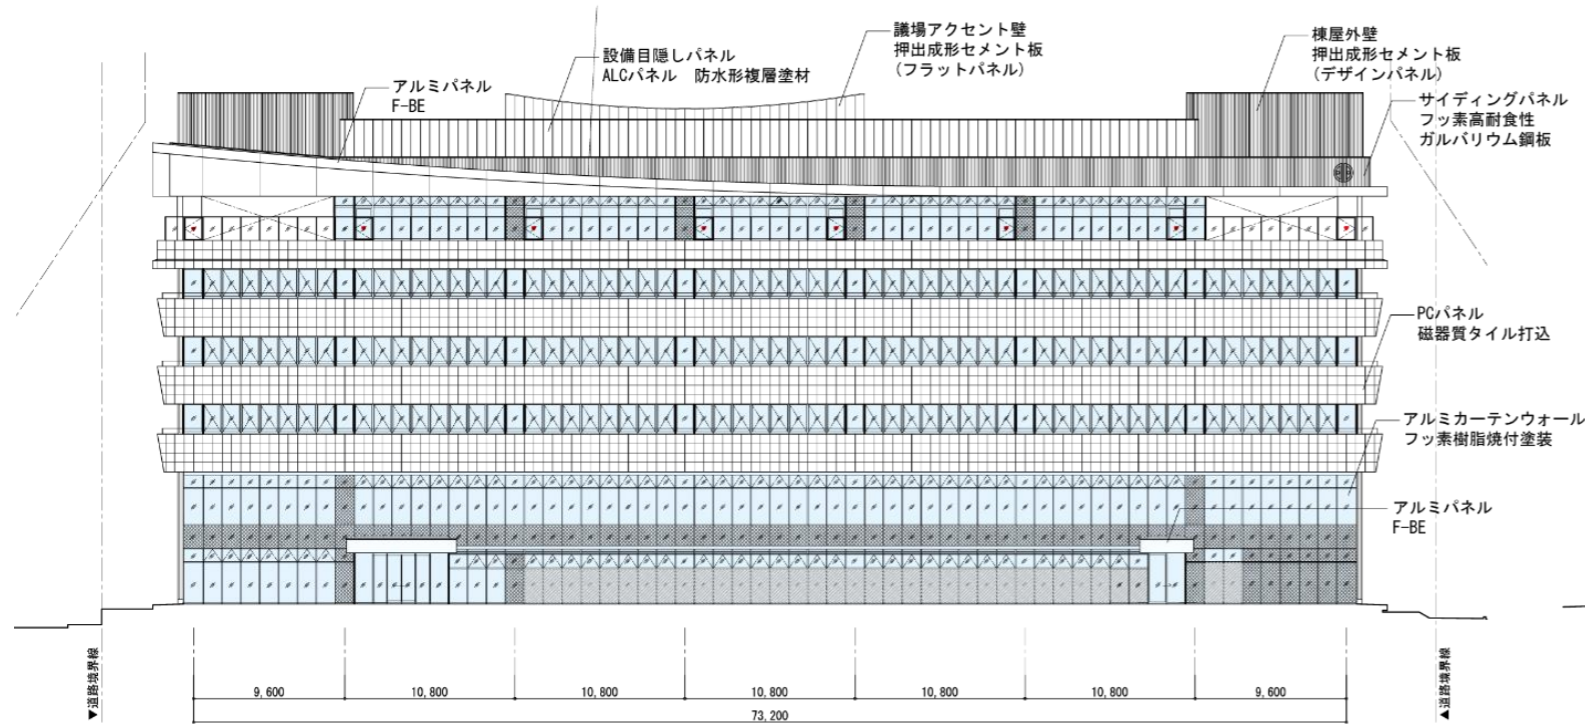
議場アクセント壁
押出成形セメント板
(フラットパネル)

設備目隠しパネル
ALCパネル　防水形複層塗材

棟屋外壁
押出成形セメント板
(デザインパネル)

アルミパネル
F-BE

サイディングパネル
フッ素高耐食性
ガルバリウム鋼板

PCパネル
磁器質タイル打込

アルミカーテンウォール
フッ素樹脂焼付塗装

アルミパネル
F-BE

▼道路境界線

▲道路境界線

9,600　10,800　10,800　10,800　10,800　10,800　9,600

73,200